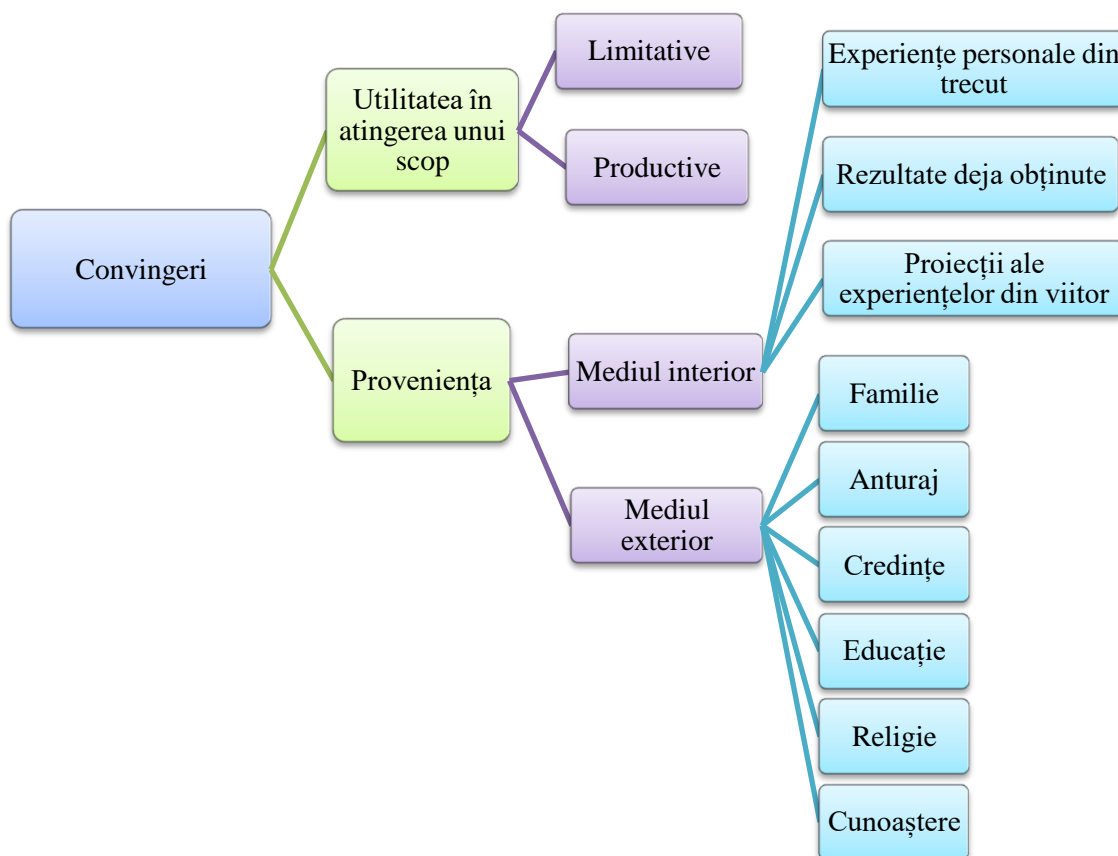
Convingeri

Utilitatea în atingerea unui scop

Limitative

Productive

Proveniența

Mediul interior

Experiențe personale din trecut

Rezultate deja obținute

Proiecții ale experiențelor din viitor

Mediul exterior

Familie

Anturaj

Credințe

Educație

Religie

Cunoaștere